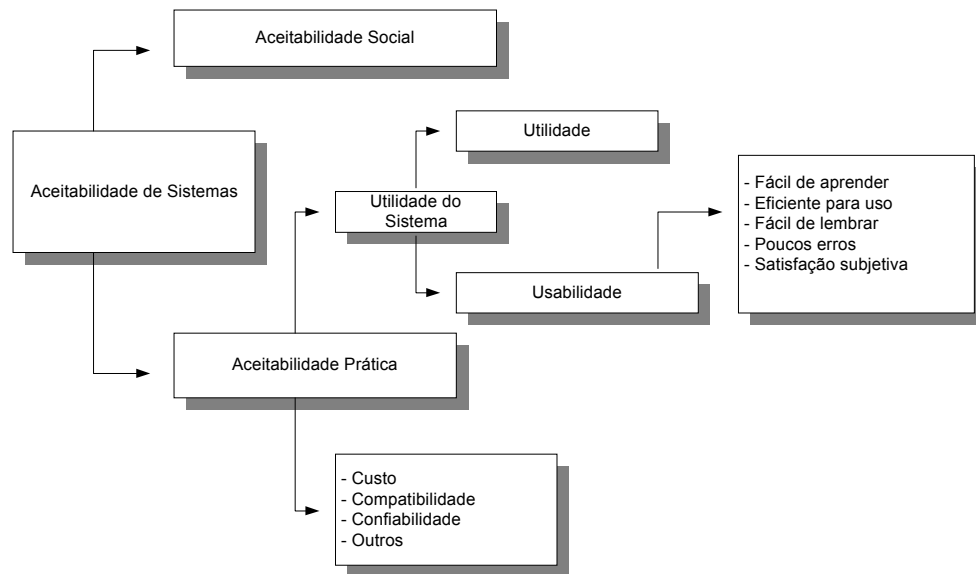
Aceitabilidade Social

Aceitabilidade de Sistemas

Utilidade

Utilidade do Sistema

- Fácil de aprender
- Eficiente para uso
- Fácil de lembrar
- Poucos erros
- Satisfação subjetiva

Usabilidade

Aceitabilidade Prática

- Custo
- Compatibilidade
- Confiabilidade
- Outros